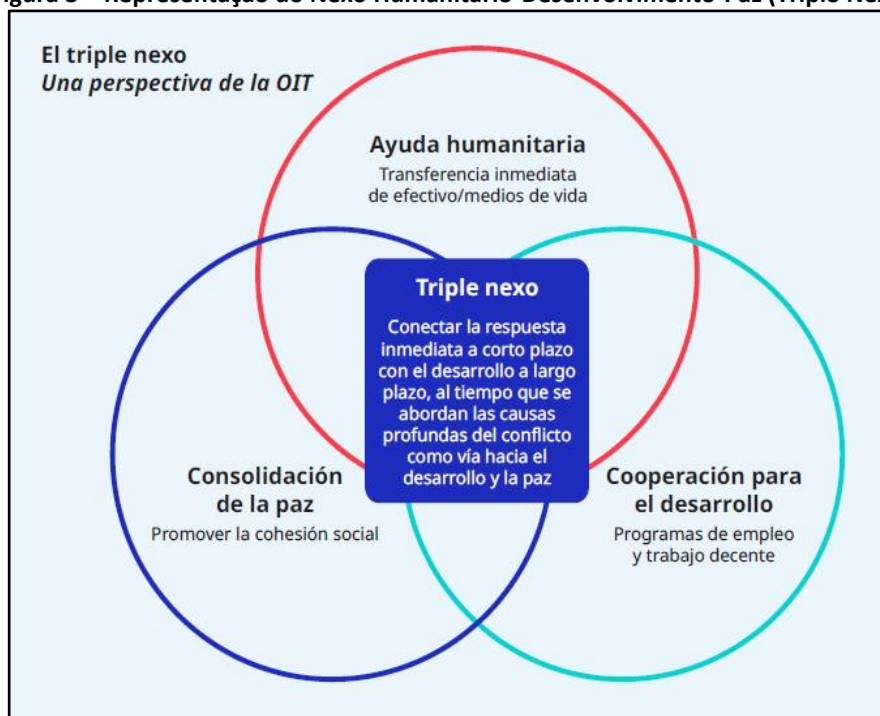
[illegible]igura 5 – Representação do Nexo Humanitário-Desenvolvimento-Paz (Triplo Ne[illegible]

El triple nexo
*Una perspectiva de la OIT*

Ayuda humanitaria
Transferencia inmediata de efectivo/medios de vida

Triple nexo
Conectar la respuesta inmediata a corto plazo con el desarrollo a largo plazo, al tiempo que se abordan las causas profundas del conflicto como vía hacia el desarrollo y la paz

Consolidación de la paz
Promover la cohesión social

Cooperación para el desarrollo
Programas de empleo y trabajo decente